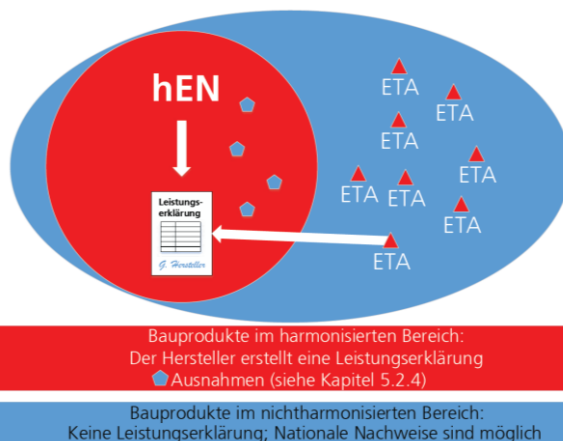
hEN

Leistungserklärung

G. Hersteller

ETA
ETA
ETA
ETA
ETA
ETA
ETA
ETA
ETA

Bauprodukte im harmonisierten Bereich:
Der Hersteller erstellt eine Leistungserklärung
Ausnahmen (siehe Kapitel 5.2.4)

Bauprodukte im nichtharmonisierten Bereich:
Keine Leistungserklärung; Nationale Nachweise sind möglich